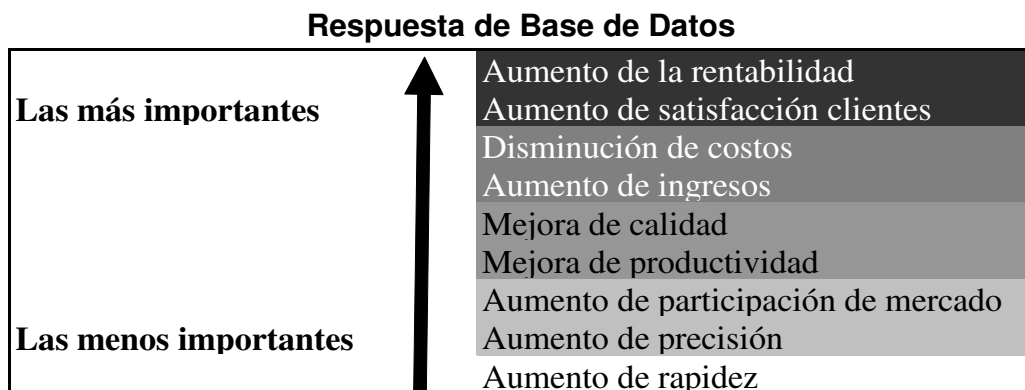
Respuesta de Base de Datos

Las más importantes

Las menos importantes

Aumento de la rentabilidad
Aumento de satisfacción clientes
Disminución de costos
Aumento de ingresos
Mejora de calidad
Mejora de productividad
Aumento de participación de mercado
Aumento de precisión
Aumento de rapidez